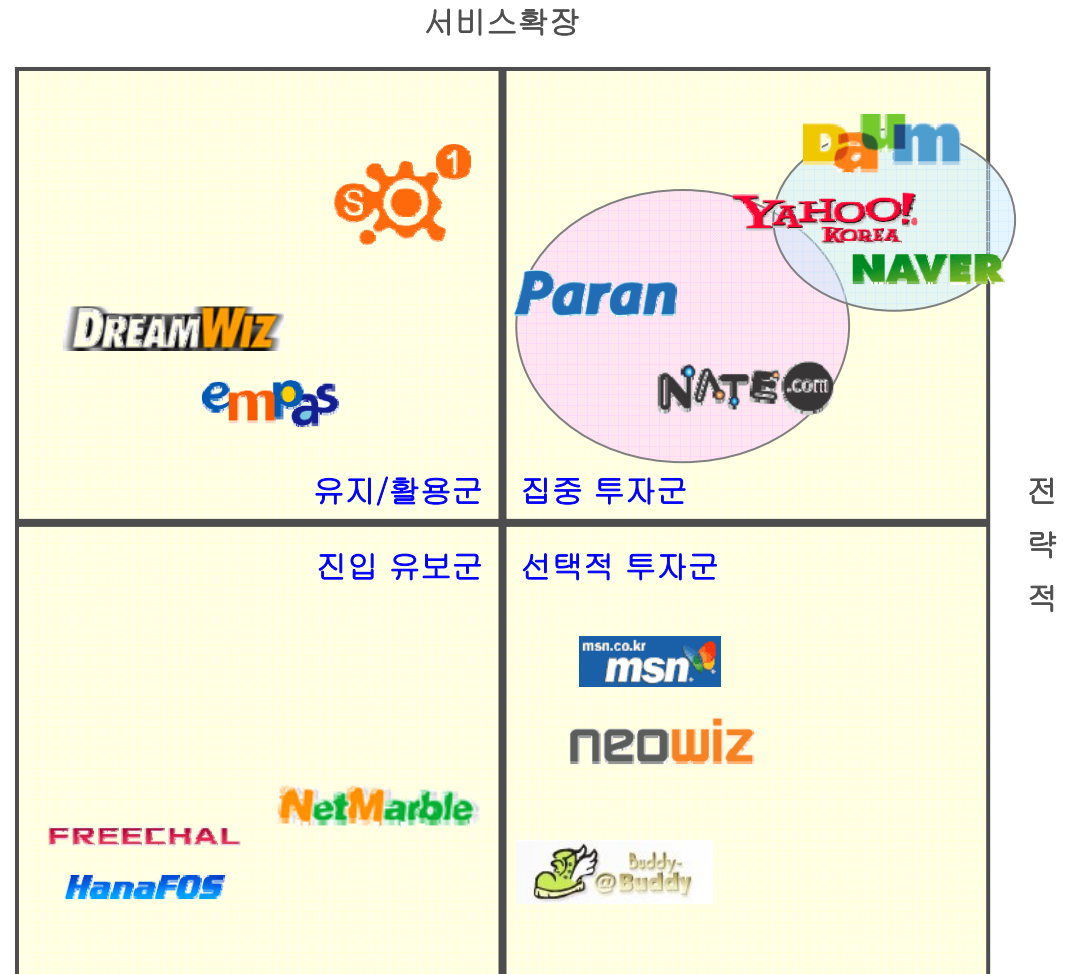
서비스확장

SO1

DREAMWIZ

empas

유지/활용군

Daum

YAHOO! KOREA

NAVER

Paran

NATE.com

집중 투자군

전
략
적

진입 유보군

선택적 투자군

msn.co.kr msn

neowiz

NetMarble

FREECHAL

HanaFOS

Buddy-@Buddy